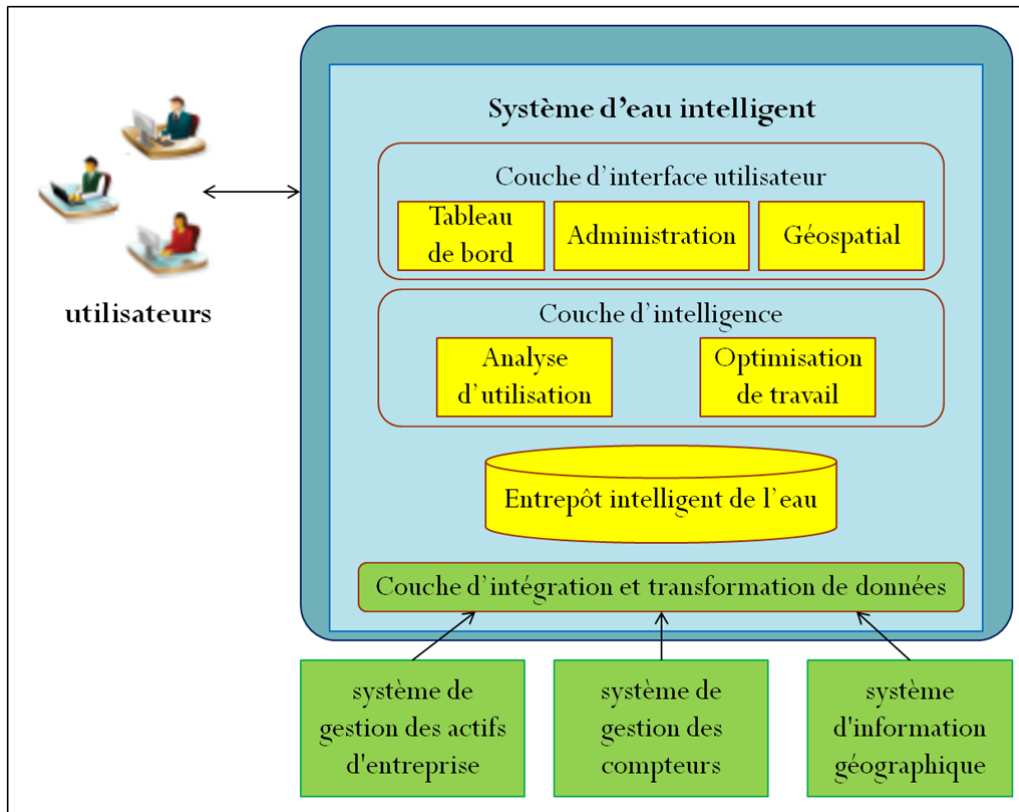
utilisateurs

Système d’eau intelligent

Couche d’interface utilisateur

Tableau de bord

Administration

Géospatial

Couche d’intelligence

Analyse d’utilisation

Optimisation de travail

Entrepôt intelligent de l’eau

Couche d’intégration et transformation de données

système de gestion des actifs d'entreprise

système de gestion des compteurs

système d'information géographique